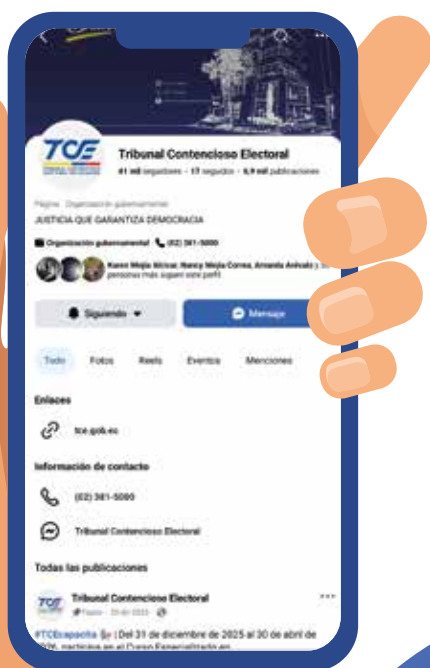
TCE

Tribunal Contencioso Electoral

41 mil seguidores • 17 seguidos • 6,9 mil publicaciones

Página · Organización gubernamental

JUSTICIA QUE GARANTIZA DEMOCRACIA

Organización gubernamental (02) 381-5000

Karen Mejía Alcivar, Nancy Mejía Correa, Amanda Arévalo y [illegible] personas más siguen este perfil

Siguiendo

Mensaje

Todo Fotos Reels Eventos Menciones

Enlaces

tce.gob.ec

Información de contacto

(02) 381-5000

Tribunal Contencioso Electoral

Todas las publicaciones

Tribunal Contencioso Electoral

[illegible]

#TCEcapacita | Del 31 de diciembre de 2025 al 30 de abril de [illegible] participa en el Curso Especializado en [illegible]